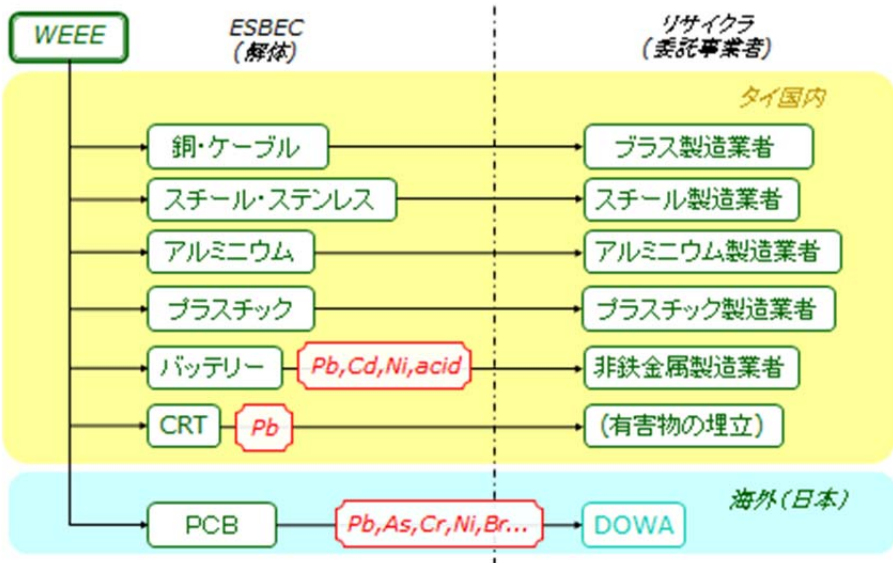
WEEE

ESBEC
(解体)

リサイクラ
(委託事業者)

タイ国内

銅・ケーブル

ブラス製造業者

スチール・ステンレス

スチール製造業者

アルミニウム

アルミニウム製造業者

プラスチック

プラスチック製造業者

バッテリー

Pb,Cd,Ni,acid

非鉄金属製造業者

CRT

Pb

(有害物の埋立)

海外(日本)

PCB

Pb,As,Cr,Ni,Br...

DOWA